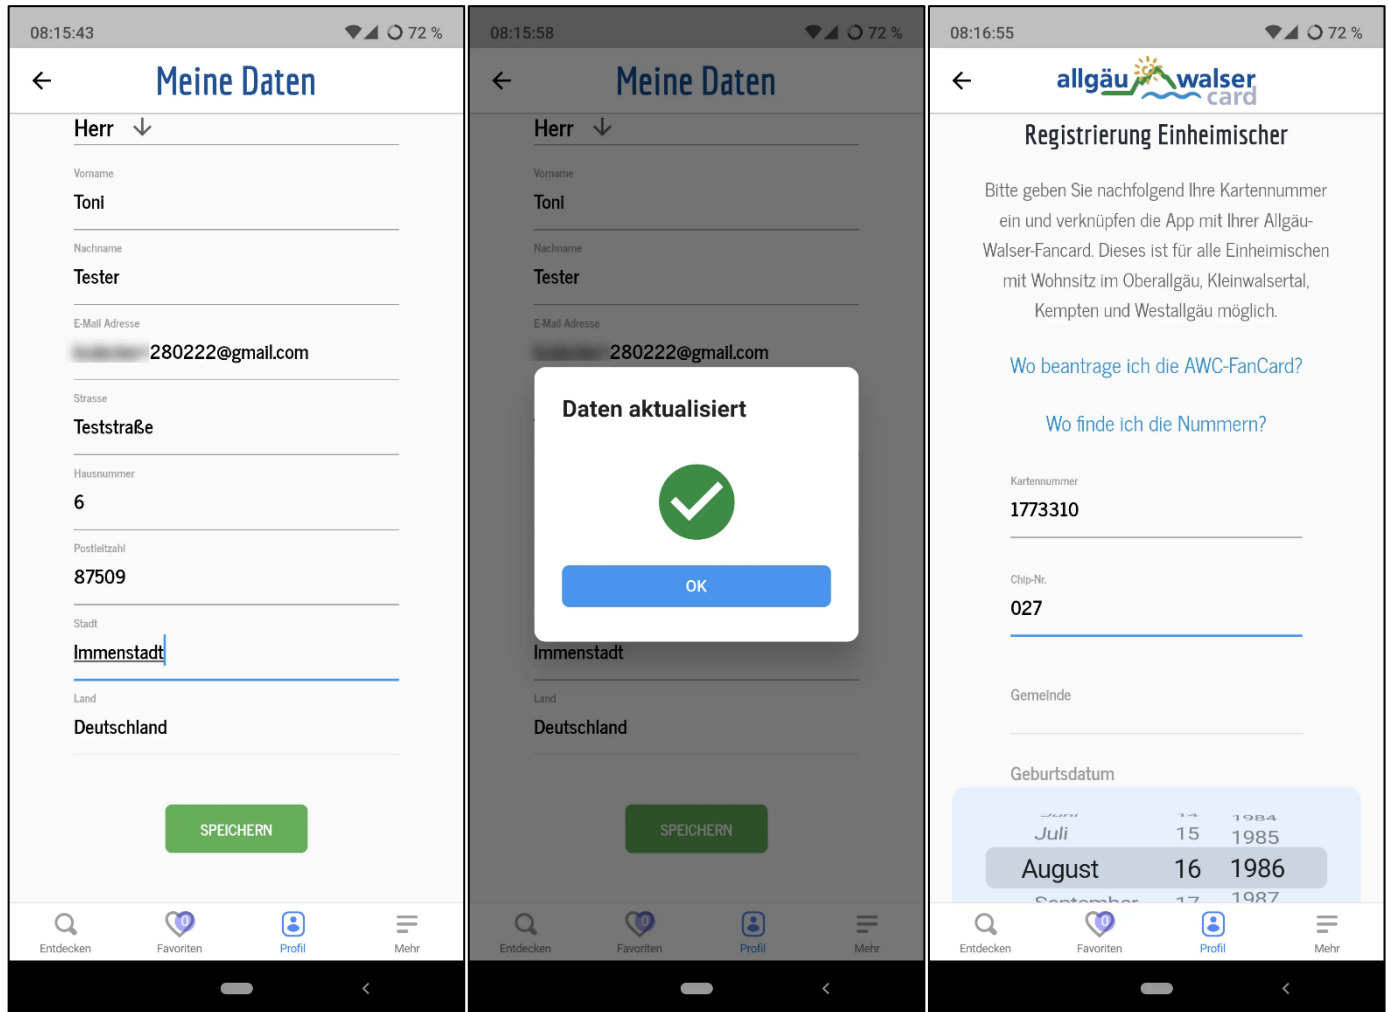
08:15:43 72 %

Meine Daten

Herr

Vorname
Toni

Nachname
Tester

E-Mail Adresse
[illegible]280222@gmail.com

Strasse
Teststraße

Hausnummer
6

Postleitzahl
87509

Stadt
Immenstadt

Land
Deutschland

SPEICHERN

Entdecken 0 Favoriten Profil Mehr

08:15:58 72 %

Meine Daten

Herr

Vorname
Toni

Nachname
Tester

E-Mail Adresse
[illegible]280222@gmail.com

Daten aktualisiert

OK

Immenstadt

Land
Deutschland

SPEICHERN

Entdecken 0 Favoriten Profil Mehr

08:16:55 72 %

allgäu walser card

Registrierung Einheimischer

Bitte geben Sie nachfolgend Ihre Kartennummer ein und verknüpfen die App mit Ihrer Allgäu-Walser-Fancard. Dieses ist für alle Einheimischen mit Wohnsitz im Oberallgäu, Kleinwalsertal, Kempten und Westallgäu möglich.

Wo beantrage ich die AWC-FanCard?

Wo finde ich die Nummern?

Kartennummer
1773310

Chip-Nr.
027

Gemeinde

Geburtsdatum

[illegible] 14 1984
Juli 15 1985
August 16 1986
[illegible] 17 1987

Entdecken 0 Favoriten Profil Mehr